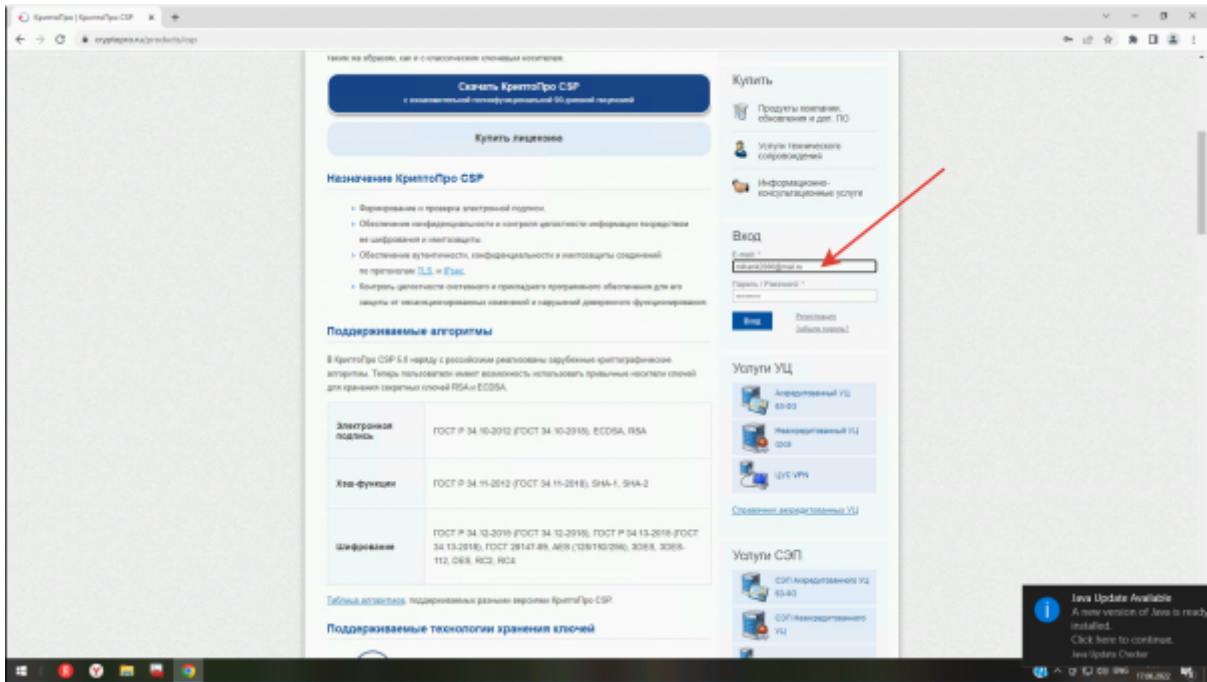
КриптоПро | КриптоПро CSP

cryptopro.ru/products/csp

такие же образом, как и с классическими ключевыми носителями.

Скачать КриптоПро CSP
с познавательной полнофункциональной 90-дневной лицензией

Купить лицензию

Назначение КриптоПро CSP

Формирование и проверка электронной подписи.

Обеспечение конфиденциальности и контроля целостности информации посредством ее шифрования и имитозащиты.

Обеспечение аутентичности, конфиденциальности и имитозащиты соединений по протоколам TLS и IPsec.

Контроль целостности системного и прикладного программного обеспечения для его защиты от несанкционированных изменений и нарушений доверенного функционирования.

Поддерживаемые алгоритмы

В КриптоПро CSP 5.0 наряду с российскими реализованы зарубежные криптографические алгоритмы. Теперь пользователи имеют возможность использовать привычные носители ключей для хранения секретных ключей RSA и ECDSA.

| | |
|---|---|
| Электронная подпись | ГОСТ Р 34.10-2012 (ГОСТ 34.10-2018), ECDSA, RSA |
| Хэш-функции | ГОСТ Р 34.11-2012 (ГОСТ 34.11-2018), SHA-1, SHA-2 |
| Шифрование | ГОСТ Р 34.12-2015 (ГОСТ 34.12-2018), ГОСТ Р 34.13-2015 (ГОСТ 34.13-2018), ГОСТ 28147-89, AES (128/192/256), 3DES, 3DES-112, DES, RC2, RC4 |

Таблица алгоритмов, поддерживаемых разными версиями КриптоПро CSP.

Поддерживаемые технологии хранения ключей

Купить

Продукты компании, обновления и доп. ПО

Услуги технического сопровождения

Информационно-консультационные услуги

Вход

E-mail *

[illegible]@mail.ru

Пароль / Password *

Вход

Регистрация
Забыли пароль?

Услуги УЦ

Аккредитованный УЦ 63-ФЗ

Неаккредитованный УЦ

ЦУС VPN

Справочник аккредитованных УЦ

Услуги СЭП

СЭП Аккредитованного УЦ 63-ФЗ

СЭП Неаккредитованного УЦ

Java Update Available
A new version of Java is ready to be installed.
Click here to continue.
Java Update Checker